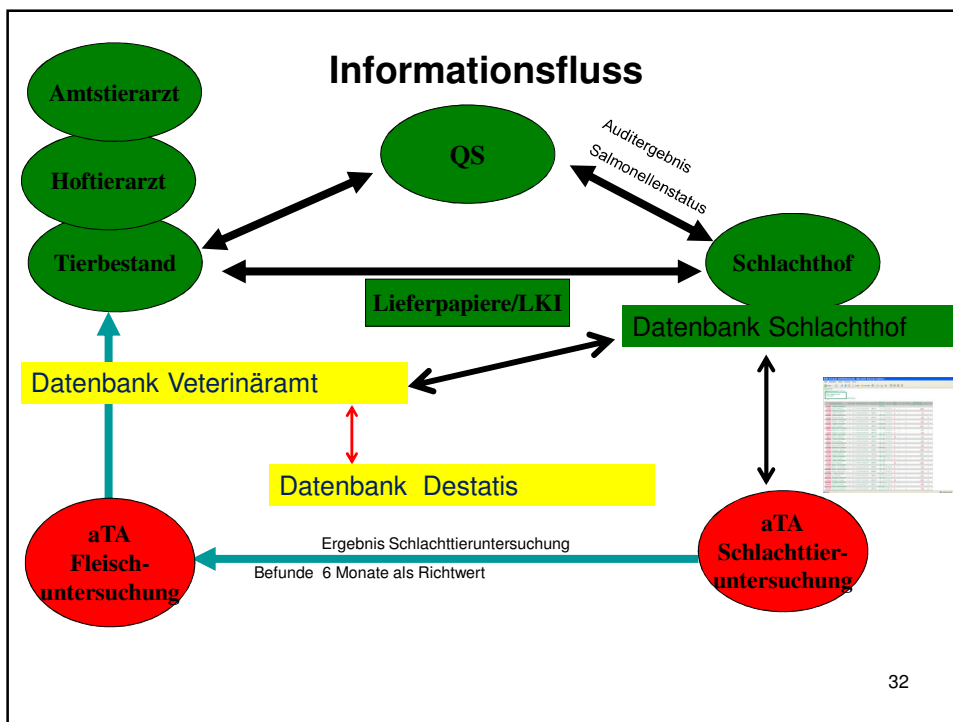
Informationsfluss

Amtstierarzt

Hoftierarzt

Tierbestand

QS

Auditergebnis
Salmonellenstatus

Schlachthof

Lieferpapiere/LKI

Datenbank Schlachthof

Datenbank Veterinäramt

Datenbank Destatis

aTA Fleisch-untersuchung

Ergebnis Schlachttieruntersuchung

Befunde 6 Monate als Richtwert

aTA Schlachttier-untersuchung

32